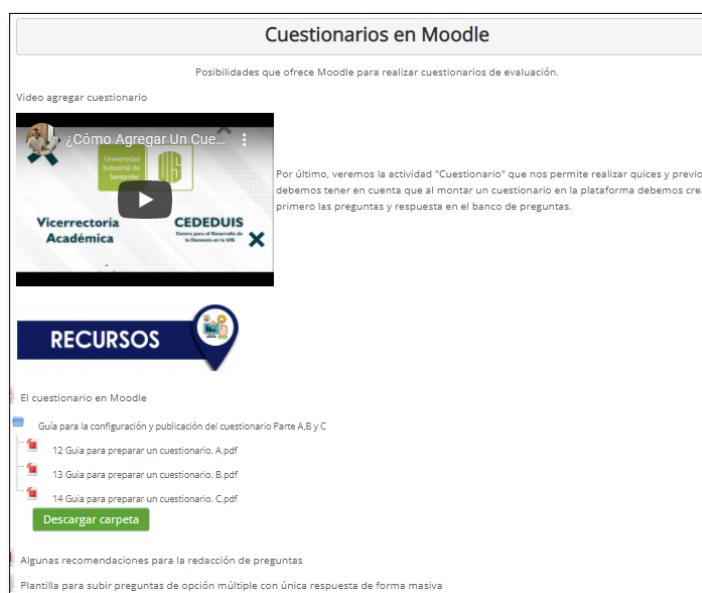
Cuestionarios en Moodle

Posibilidades que ofrece Moodle para realizar cuestionarios de evaluación.

Video agregar cuestionario

¿Cómo Agregar Un Cue...

Universidad Industrial de Santander

UIS

Vicerrectoría Académica

CEDEDUIS

Centro para el Desarrollo de la Docencia en la UIS

Por último, veremos la actividad "Cuestionario" que nos permite realizar quices y previo debemos tener en cuenta que al montar un cuestionario en la plataforma debemos crea primero las preguntas y respuesta en el banco de preguntas.

RECURSOS

El cuestionario en Moodle

Guía para la configuración y publicación del cuestionario Parte A,B y C

12 Guia para preparar un cuestionario. A.pdf

13 Guia para preparar un cuestionario. B.pdf

14 Guia para preparar un cuestionario. C.pdf

Descargar carpeta

Algunas recomendaciones para la redacción de preguntas

Plantilla para subir preguntas de opción múltiple con única respuesta de forma masiva